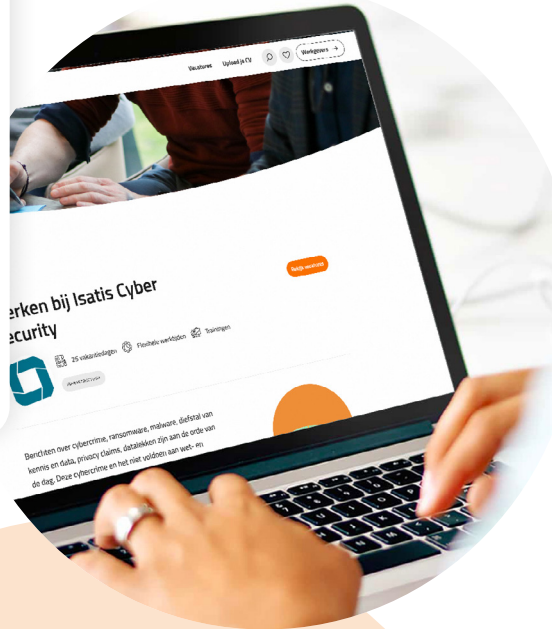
Vacatures Upload je CV Werkgevers →

Bekijk vacatures

erken bij Isatis Cyber ecurity

25 vakantiedagen Flexibele werktijden Trainingen

Apeldoorn

Berichten over cybercrime, ransomware, malware, diefstal van kennis en data, privacy claims, datalekken zijn aan de orde van de dag. Deze cybercrime en het niet voldoen aan wet- en